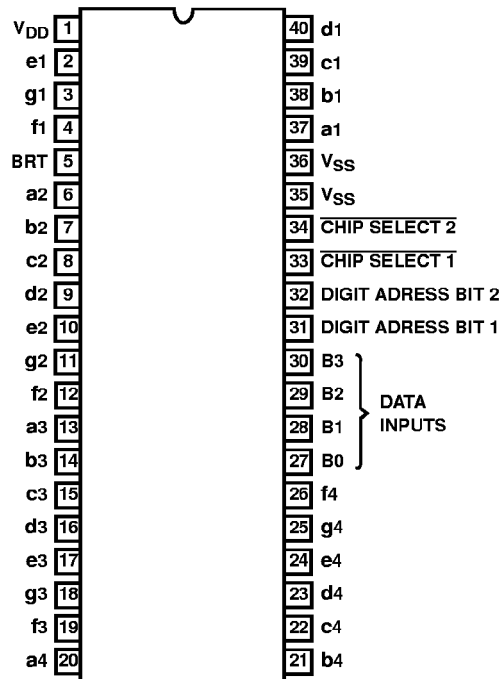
$V_{DD}$ 1
e1 2
g1 3
f1 4
BRT 5
a2 6
b2 7
c2 8
d2 9
e2 10
g2 11
f2 12
a3 13
b3 14
c3 15
d3 16
e3 17
g3 18
f3 19
a4 20

40 d1
39 c1
38 b1
37 a1
36 $V_{SS}$
35 $V_{SS}$
34 $\overline{\text{CHIP SELECT 2}}$
33 $\overline{\text{CHIP SELECT 1}}$
32 DIGIT ADRESS BIT 2
31 DIGIT ADRESS BIT 1
30 B3
29 B2
28 B1
27 B0
DATA INPUTS
26 f4
25 g4
24 e4
23 d4
22 c4
21 b4